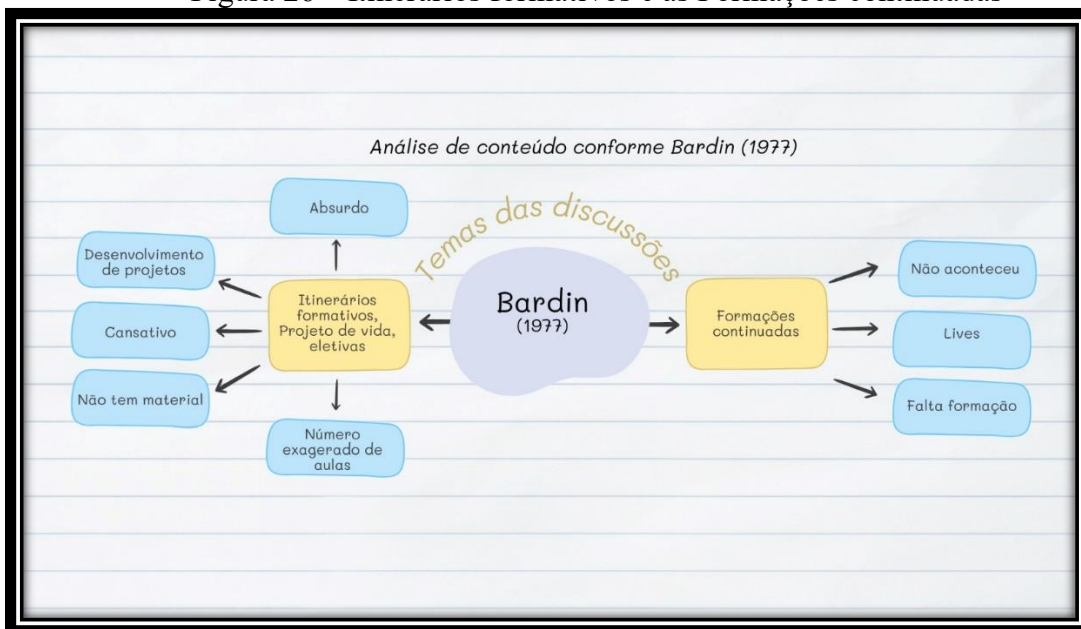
Figura 20 – Itinerários formativos e as Formações continuadas

Análise de conteúdo conforme Bardin (1977)

Temas das discussões

Bardin
(1977)

Absurdo

Desenvolvimento de projetos

Cansativo

Não tem material

Itinerários formativos, Projeto de vida, eletivas

Número exagerado de aulas

Formações continuadas

Não aconteceu

Lives

Falta formação